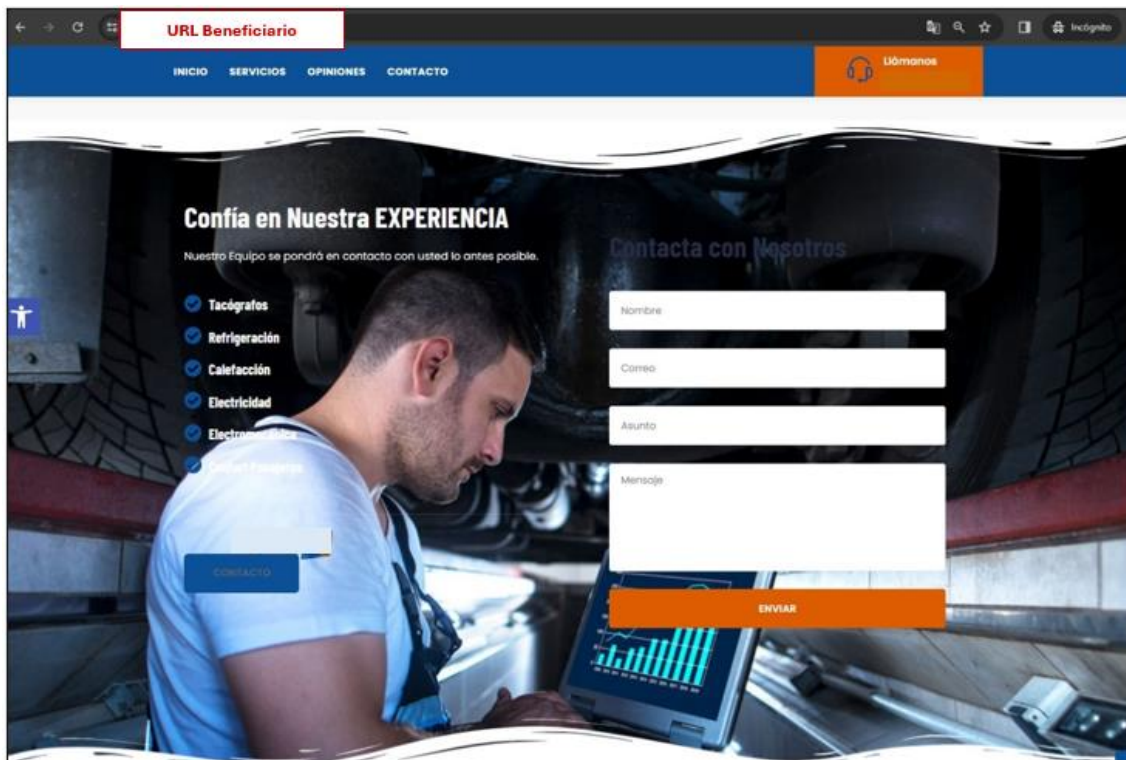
URL Beneficiario

Incógnito

INICIO SERVICIOS OPINIONES CONTACTO

Llámanos

Confía en Nuestra EXPERIENCIA

Nuestro Equipo se pondrá en contacto con usted lo antes posible.

Tacógrafos
Refrigeración
Calefacción
Electricidad
Electro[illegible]
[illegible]

CONTACTO

Contacta con Nosotros

Nombre

Correo

Asunto

Mensaje

ENVIAR